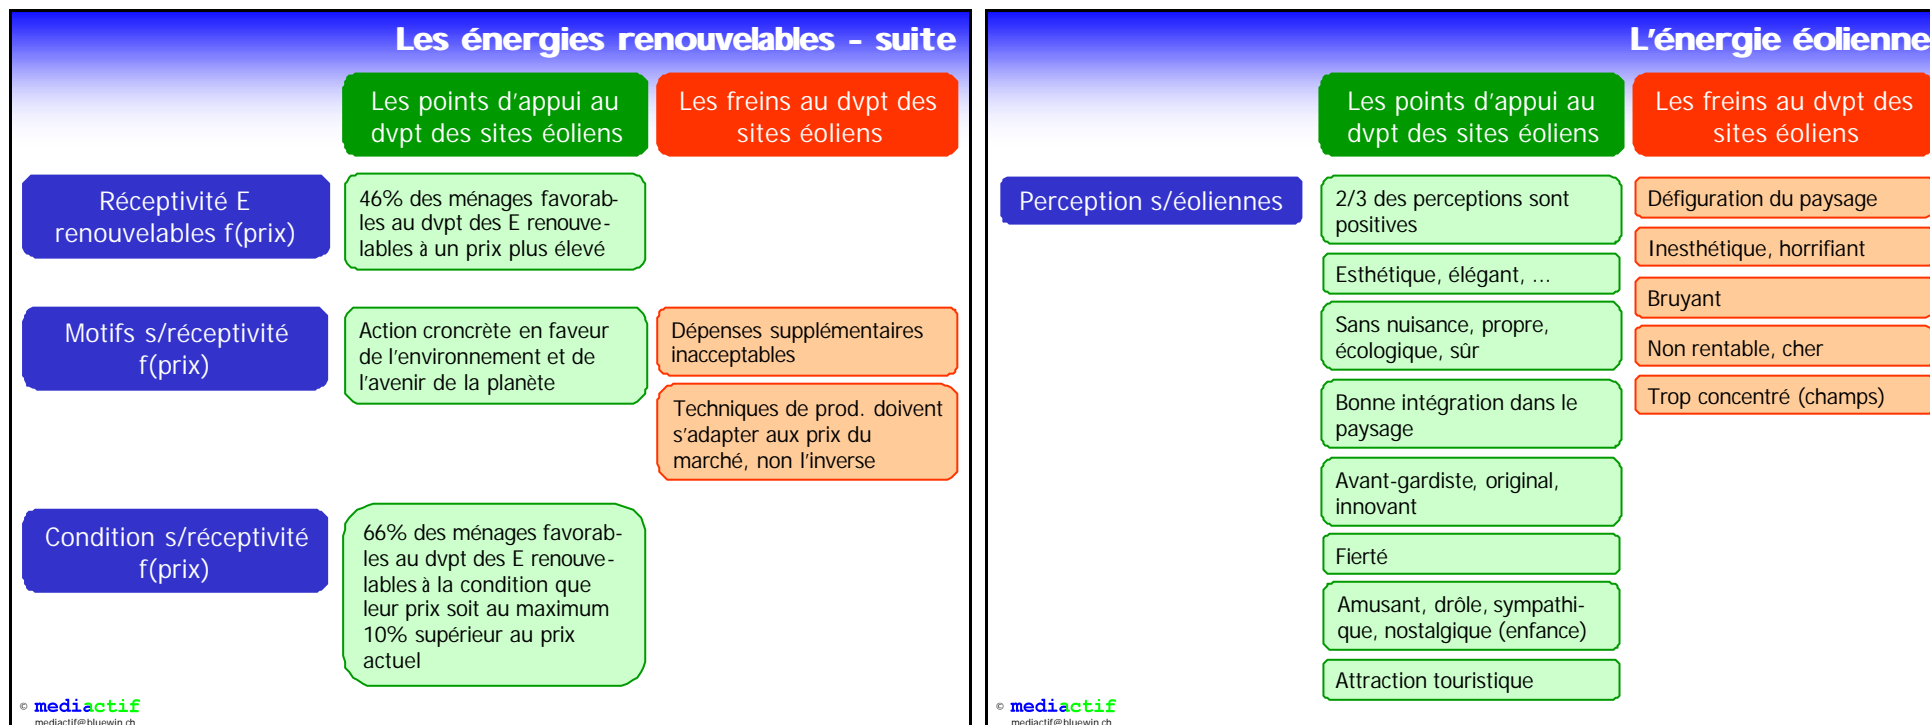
Les énergies renouvelables - suite

Les points d'appui au dvpt des sites éoliens

Les freins au dvpt des sites éoliens

Réceptivité E renouvelables f(prix)

46% des ménages favorables au dvpt des E renouvelables à un prix plus élevé

Motifs s/réceptivité f(prix)

Action croncrète en faveur de l'environnement et de l'avenir de la planète

Dépenses supplémentaires inacceptables

Techniques de prod. doivent s'adapter aux prix du marché, non l'inverse

Condition s/réceptivité f(prix)

66% des ménages favorables au dvpt des E renouvelables à la condition que leur prix soit au maximum 10% supérieur au prix actuel

© mediactif
mediactif@bluewin.ch

L'énergie éolienne

Les points d'appui au dvpt des sites éoliens

Les freins au dvpt des sites éoliens

Perception s/éoliennes

2/3 des perceptions sont positives

Esthétique, élégant, ...

Sans nuisance, propre, écologique, sûr

Bonne intégration dans le paysage

Avant-gardiste, original, innovant

Fierté

Amusant, drôle, sympathique, nostalgique (enfance)

Attraction touristique

Défiguration du paysage

Inesthétique, horrifiant

Bruyant

Non rentable, cher

Trop concentré (champs)

© mediactif
mediactif@bluewin.ch